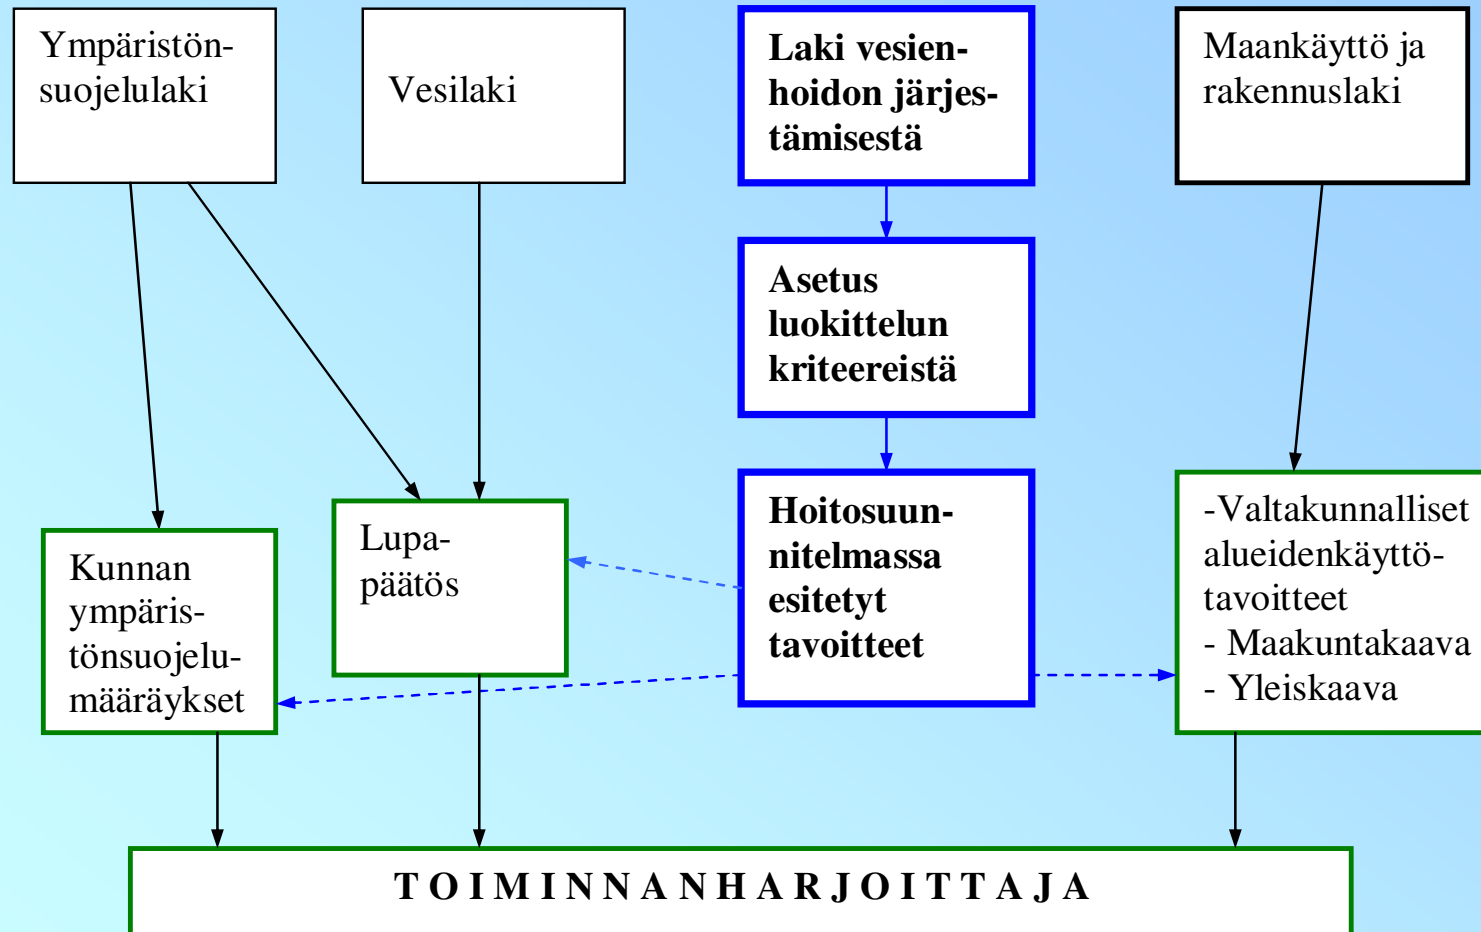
Ympäristönsuojelulaki

Vesilaki

Laki vesienhoidon järjestämisestä

Maankäyttö ja rakennuslaki

Asetus luokittelun kriteereistä

Hoitosuunnitelmassa esitetyt tavoitteet

Kunnan ympäristönsuojelumääräykset

Lupapäätös

-Valtakunnalliset alueidenkäyttötavoitteet
- Maakuntakaava
- Yleiskaava

TOIMINNANHARJOITTAJA